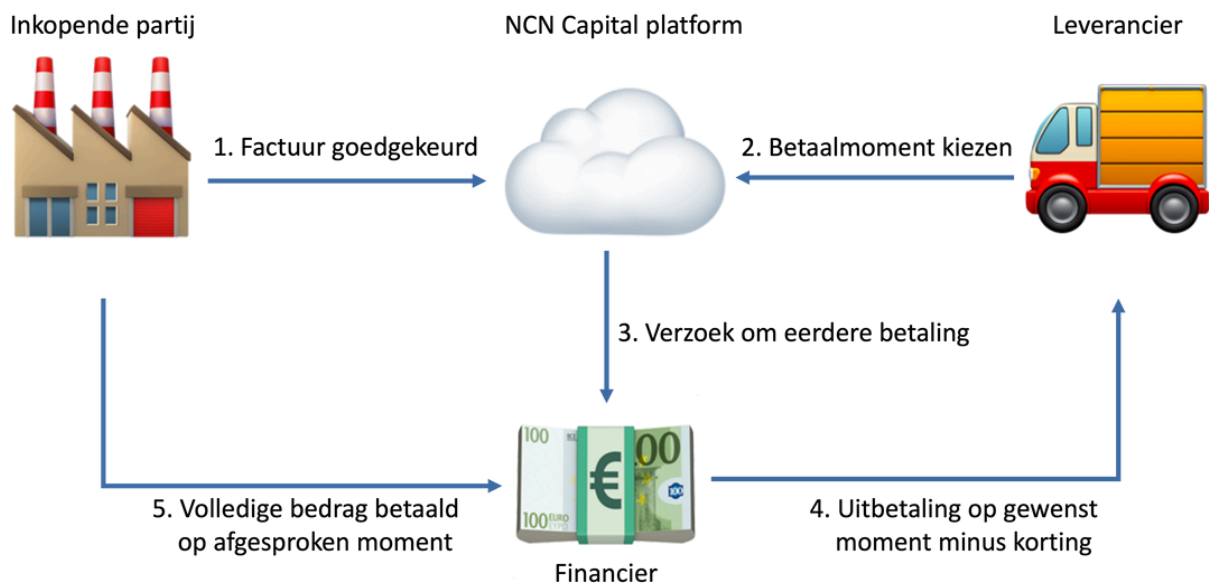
Inkopende partij

NCN Capital platform

Leverancier

1. Factuur goedgekeurd

2. Betaalmoment kiezen

3. Verzoek om eerdere betaling

100 EURO €00 100 EYPΩ

5. Volledige bedrag betaald op afgesproken moment

4. Uitbetaling op gewenst moment minus korting

Financier